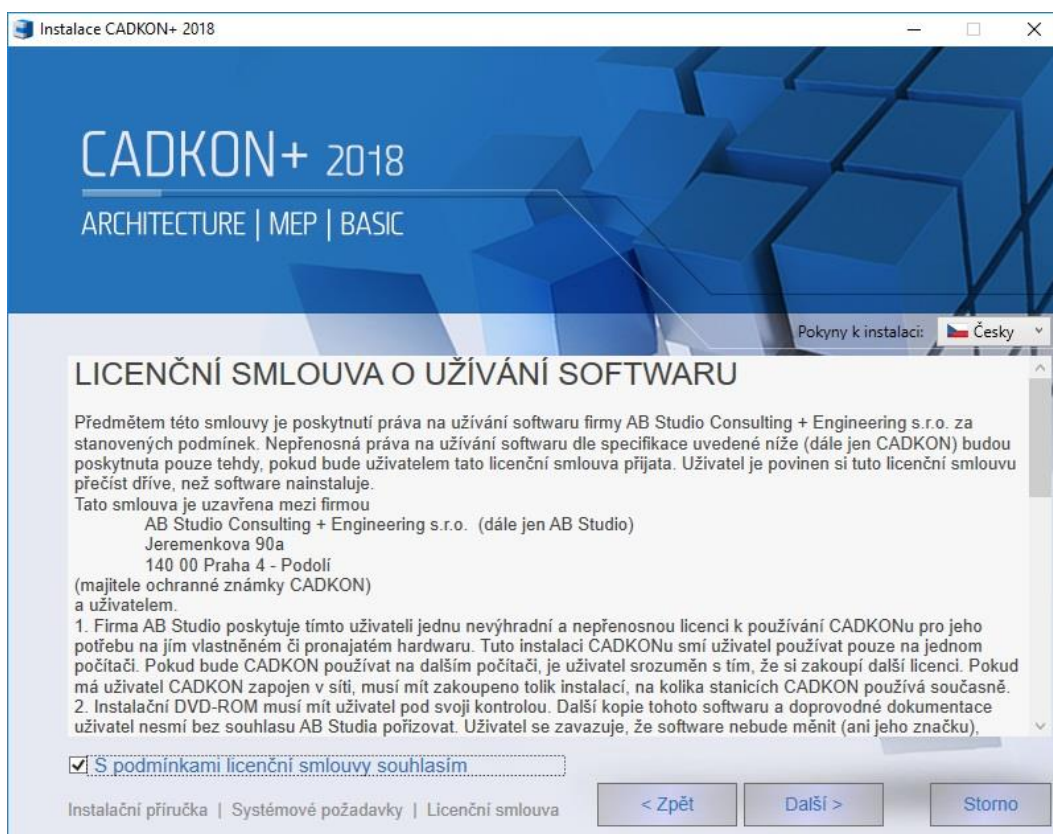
Instalace CADKON+ 2018

CADKON+ 2018

ARCHITECTURE | MEP | BASIC

Pokyny k instalaci: Česky

LICENČNÍ SMLOUVA O UŽÍVÁNÍ SOFTWARU

Předmětem této smlouvy je poskytnutí práva na užívání softwaru firmy AB Studio Consulting + Engineering s.r.o. za stanovených podmínek. Nepřenosná práva na užívání softwaru dle specifikace uvedené níže (dále jen CADKON) budou poskytnuta pouze tehdy, pokud bude uživatelem tato licenční smlouva přijata. Uživatel je povinen si tuto licenční smlouvu přečíst dříve, než software nainstaluje.
Tato smlouva je uzavřena mezi firmou
AB Studio Consulting + Engineering s.r.o. (dále jen AB Studio)
Jeremenkova 90a
140 00 Praha 4 - Podolí
(majitele ochranné známky CADKON)
a uživatelem.
1. Firma AB Studio poskytuje tímto uživateli jednu nevýhradní a nepřenosnou licenci k používání CADKONu pro jeho potřebu na jím vlastněném či pronajatém hardwaru. Tuto instalaci CADKONu smí uživatel používat pouze na jednom počítači. Pokud bude CADKON používat na dalším počítači, je uživatel srozuměn s tím, že si zakoupí další licenci. Pokud má uživatel CADKON zapojen v síti, musí mít zakoupeno tolik instalací, na kolika stanicích CADKON používá současně.
2. Instalační DVD-ROM musí mít uživatel pod svojí kontrolou. Další kopie tohoto softwaru a doprovodné dokumentace uživatel nesmí bez souhlasu AB Studia pořizovat. Uživatel se zavazuje, že software nebude měnit (ani jeho značku),

S podmínkami licenční smlouvy souhlasím

Instalační příručka | Systémové požadavky | Licenční smlouva

< Zpět

Další >

Storno